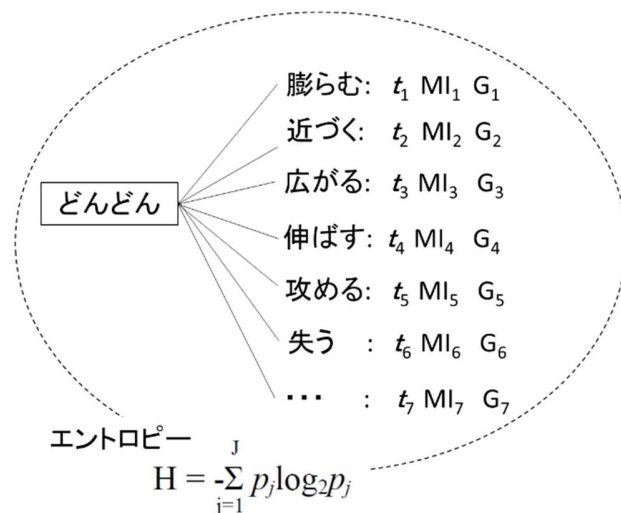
どんどん

膨らむ: $t_1$ $MI_1$ $G_1$

近づく: $t_2$ $MI_2$ $G_2$

広がる: $t_3$ $MI_3$ $G_3$

伸ばす: $t_4$ $MI_4$ $G_4$

攻める: $t_5$ $MI_5$ $G_5$

失う : $t_6$ $MI_6$ $G_6$

･･･ : $t_7$ $MI_7$ $G_7$

エントロピー

$H = -\sum_{i=1}^{J} p_j \log_2 p_j$